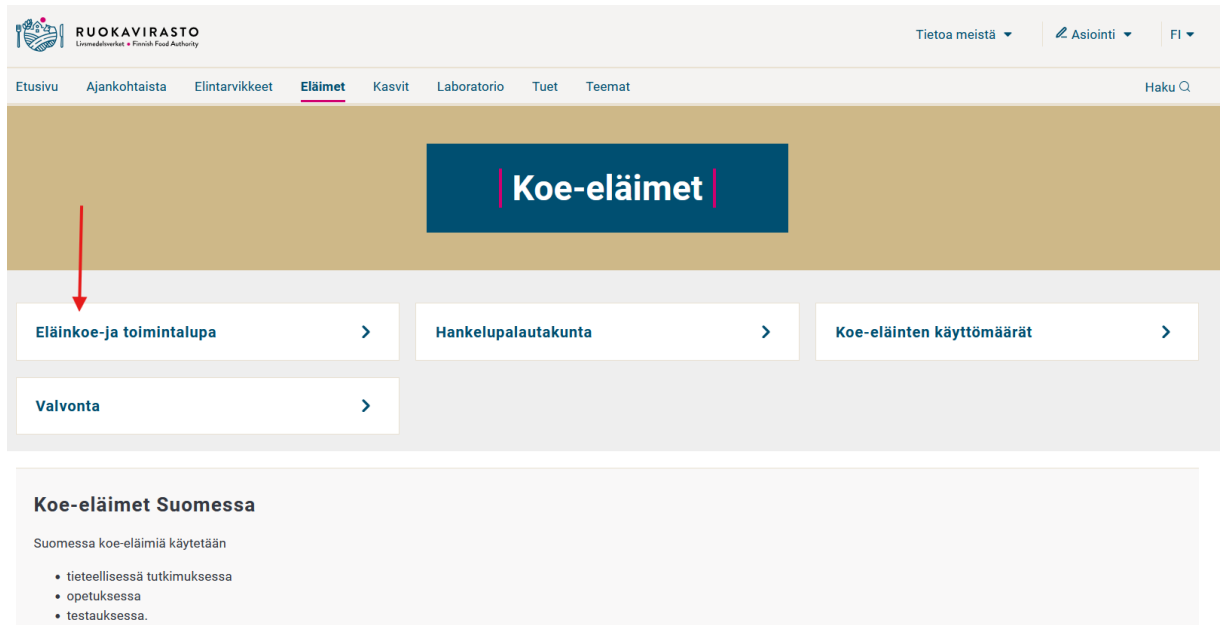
RUOKAVIRASTO
Livsmedelsverket • Finnish Food Authority

Tietoa meistä ▾ Asiointi ▾ FI ▾

Etusivu Ajankohtaista Elintarvikkeet Eläimet Kasvit Laboratorio Tuet Teemat Haku

Koe-eläimet

Eläinkoe-ja toimintalupa
Hankelupalautakunta
Koe-eläinten käyttömäärät
Valvonta

Koe-eläimet Suomessa

Suomessa koe-eläimiä käytetään

• tieteellisessä tutkimuksessa
• opetuksessa
• testauksessa.